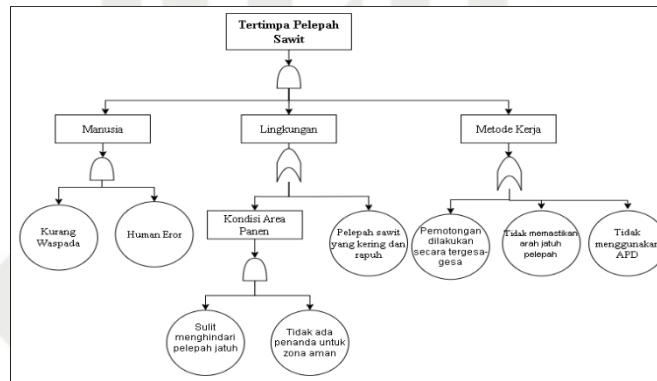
Tertimpa Pelepah Sawit

Manusia

Lingkungan

Metode Kerja

Kurang Waspada

Human Eror

Kondisi Area Panen

Pelepah sawit yang kering dan rapuh

Pemotongan dilakukan secara tergesa-gesa

Tidak memastikan arah jatuh pelepah

Tidak menggunakan APD

Sulit menghindari pelepah jatuh

Tidak ada penanda untuk zona aman